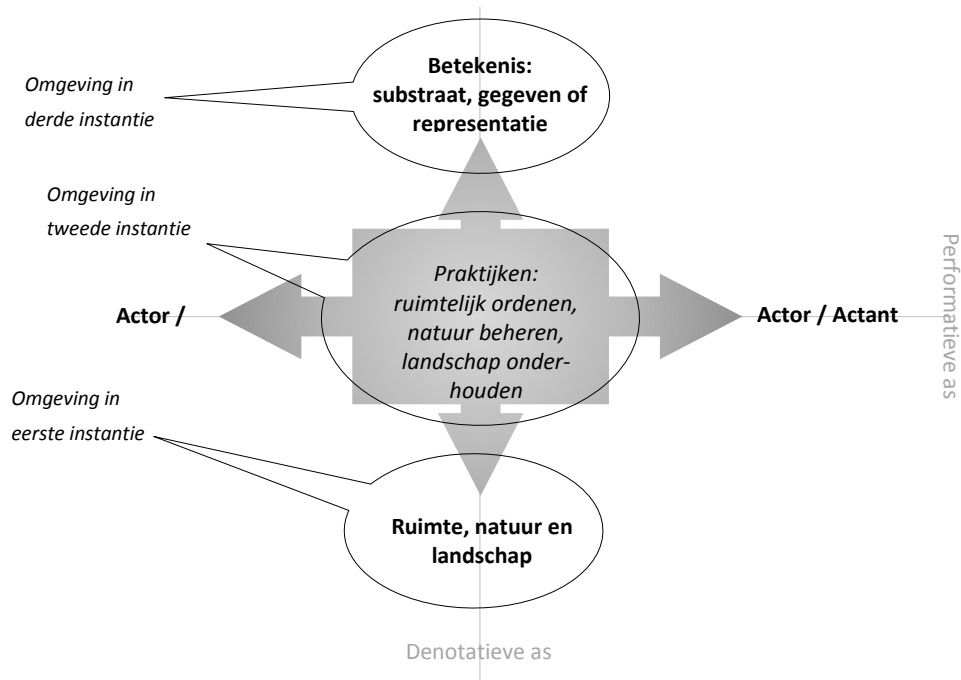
Omgeving in derde instantie

Betekenis: substraat, gegeven of representatie

Omgeving in tweede instantie

Praktijken: ruimtelijk ordenen, natuur beheren, landschap onderhouden

Actor /

Actor / Actant

Performatieve as

Omgeving in eerste instantie

Ruimte, natuur en landschap

Denotatieve as